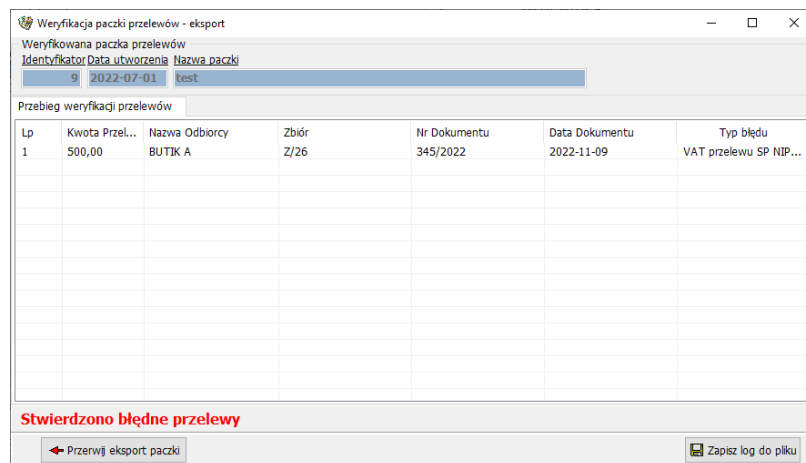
Weryfikacja paczki przelewów - eksport

Weryfikowana paczka przelewów
Identyfikator Data utworzenia Nazwa paczki
9 2022-07-01 test

Przebieg weryfikacji przelewów

| Lp | Kwota Przel... | Nazwa Odbiorcy | Zbiór | Nr Dokumentu | Data Dokumentu | Typ błędu |
|---|---|---|---|---|---|---|
| 1 | 500,00 | BUTIK A | Z/26 | 345/2022 | 2022-11-09 | VAT przelewu SP NIP... |

Stwierdzono błędne przelewy

Przerwij eksport paczki

Zapisz log do pliku